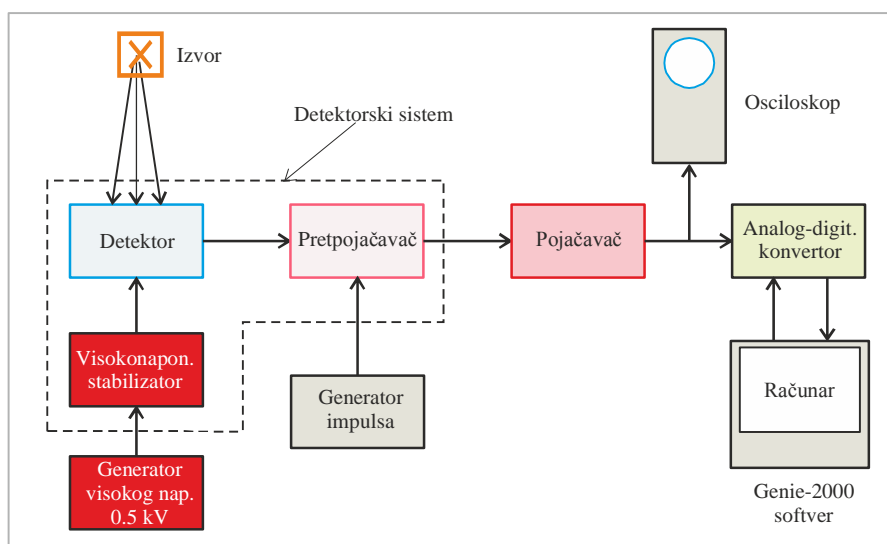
Izvor

Detektorski sistem

Osciloskop

Detektor

Pretpojačavač

Pojačavač

Analog-digit. konvertor

Visokonapon. stabilizator

Generator impulsa

Računar

Generator visokog nap. 0.5 kV

Genie-2000 softver